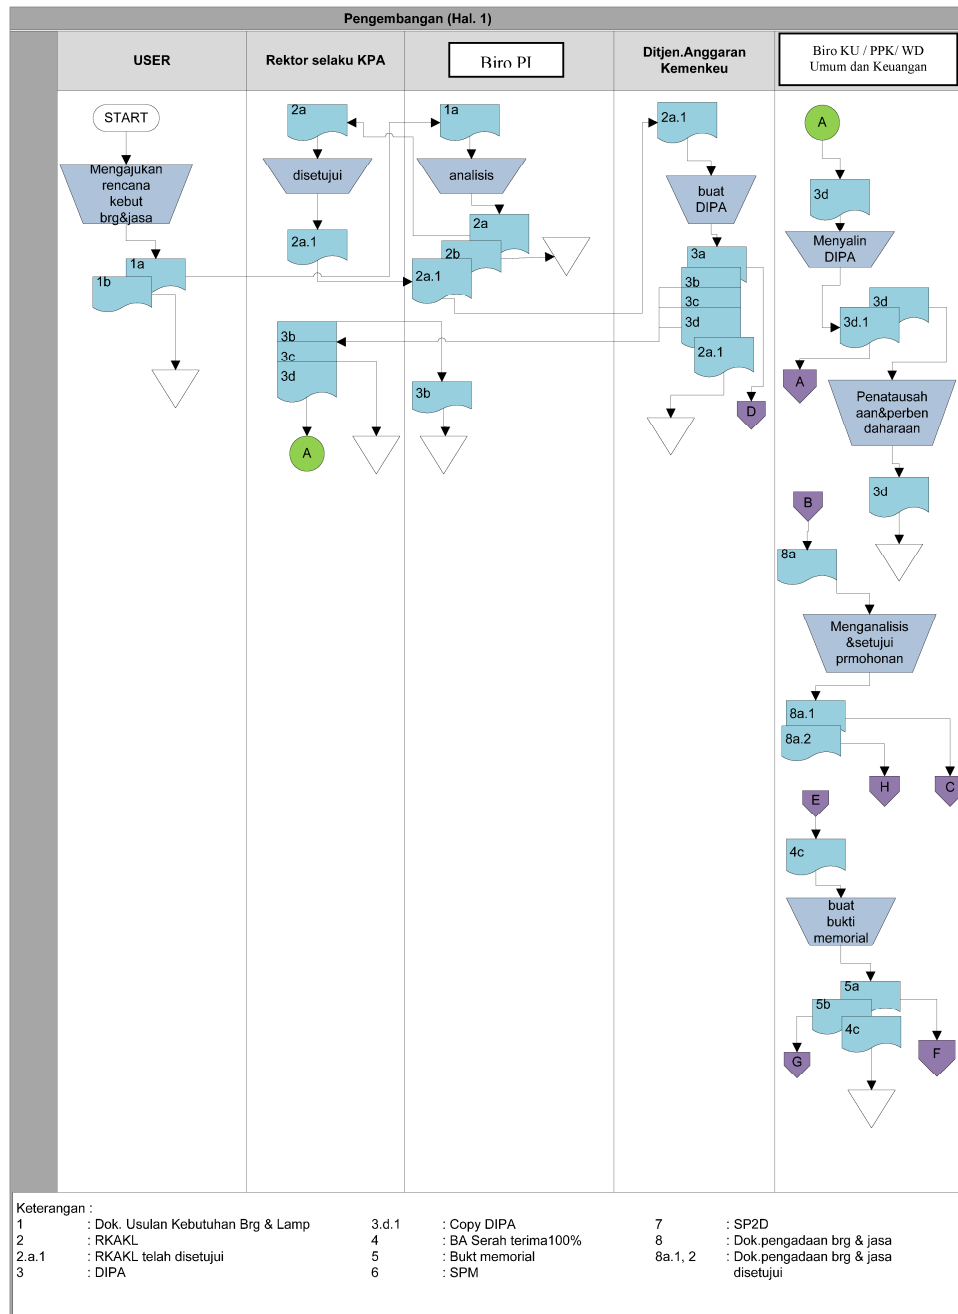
Pengembangan (Hal. 1)

USER

Rektor selaku KPA

Biro PI

Ditjen.Anggaran Kemenkeu

Biro KU / PPK/ WD Umum dan Keuangan

START

Mengajukan rencana kebut brg&jasa

1a

1b

2a

disetujui

2a.1

3b

3c

3d

A

1a

analisis

2a

2b

2a.1

3b

2a.1

buat DIPA

3a

3b

3c

3d

2a.1

D

A

3d

Menyalin DIPA

3d

3d.1

A

Penatausah aan&perben daharaan

3d

B

8a

Menganalisis &setujui prmohonan

8a.1

8a.2

H

C

E

4c

buat bukti memorial

5a

5b

4c

G

F

Keterangan :

| | | | | | |
|---|---|---|---|---|---|
| 1 | : Dok. Usulan Kebutuhan Brg & Lamp | 3.d.1 | : Copy DIPA | 7 | : SP2D |
| 2 | : RKAKL | 4 | : BA Serah terima100% | 8 | : Dok.pengadaan brg & jasa |
| 2.a.1 | : RKAKL telah disetujui | 5 | : Bukt memorial | 8a.1, 2 | : Dok.pengadaan brg & jasa disetujui |
| 3 | : DIPA | 6 | : SPM | | |